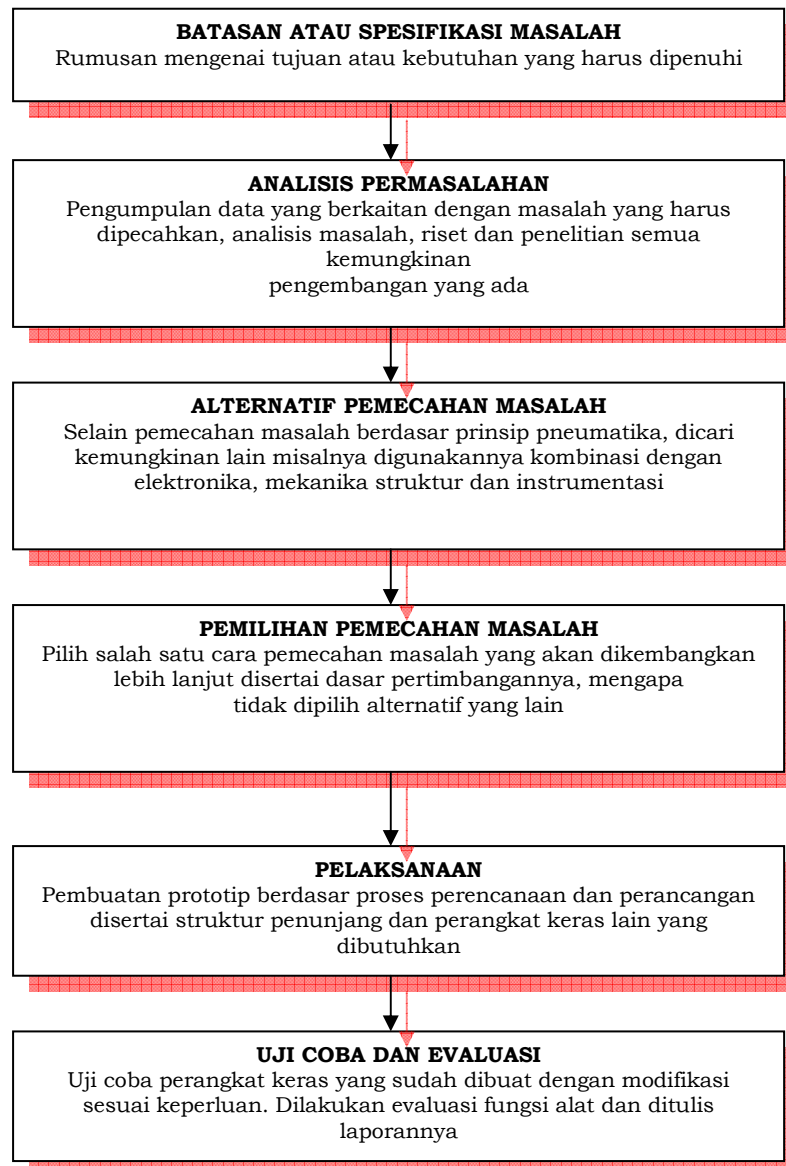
BATASAN ATAU SPESIFIKASI MASALAH
Rumusan mengenai tujuan atau kebutuhan yang harus dipenuhi

ANALISIS PERMASALAHAN
Pengumpulan data yang berkaitan dengan masalah yang harus dipecahkan, analisis masalah, riset dan penelitian semua kemungkinan pengembangan yang ada

ALTERNATIF PEMECAHAN MASALAH
Selain pemecahan masalah berdasar prinsip pneumatika, dicari kemungkinan lain misalnya digunakannya kombinasi dengan elektronika, mekanika struktur dan instrumentasi

PEMILIHAN PEMECAHAN MASALAH
Pilih salah satu cara pemecahan masalah yang akan dikembangkan lebih lanjut disertai dasar pertimbangannya, mengapa tidak dipilih alternatif yang lain

PELAKSANAAN
Pembuatan prototip berdasar proses perencanaan dan perancangan disertai struktur penunjang dan perangkat keras lain yang dibutuhkan

UJI COBA DAN EVALUASI
Uji coba perangkat keras yang sudah dibuat dengan modifikasi sesuai keperluan. Dilakukan evaluasi fungsi alat dan ditulis laporannya